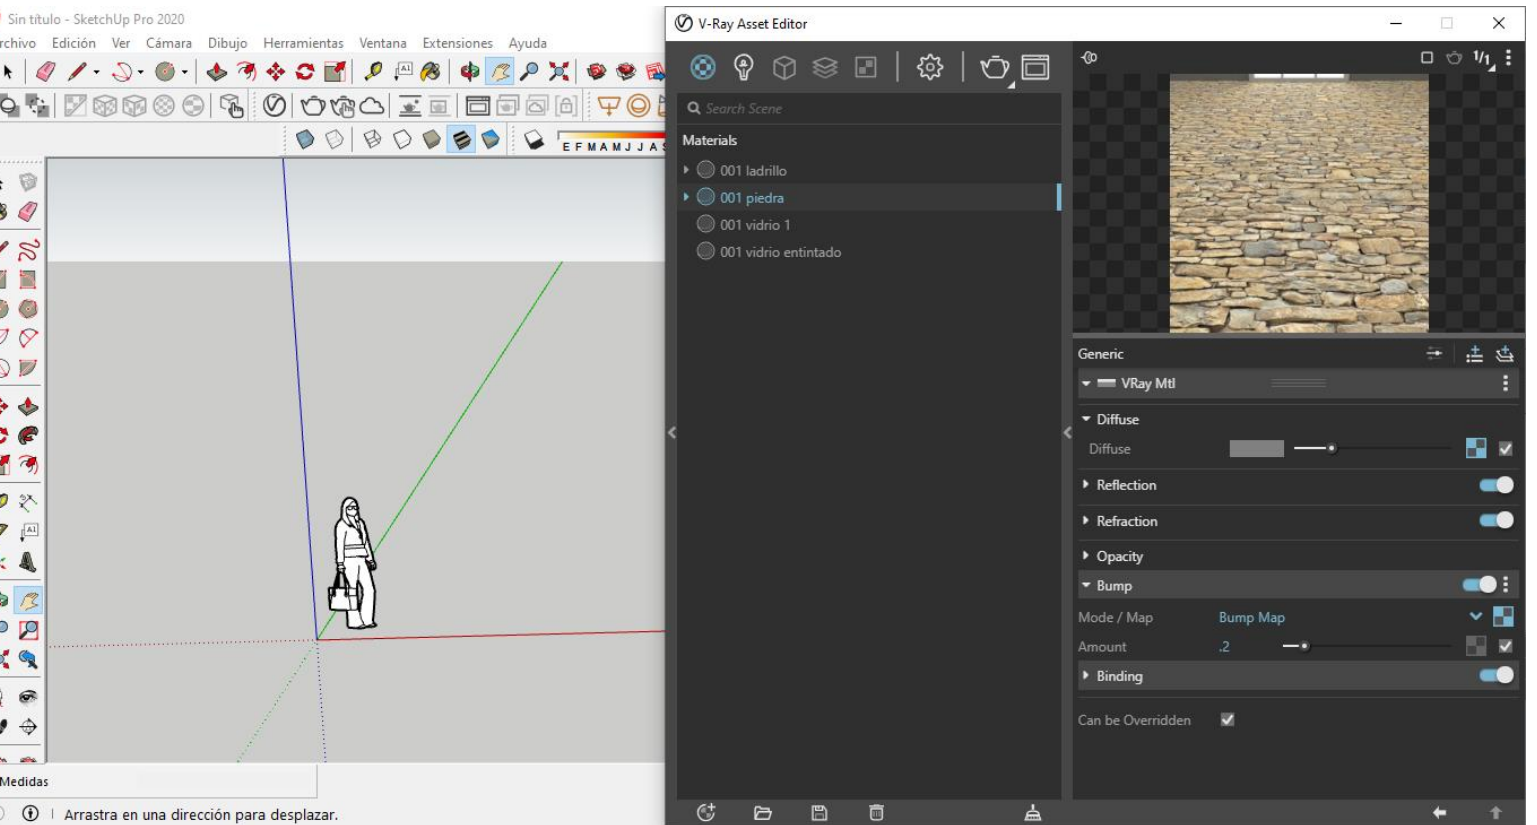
Sin título - SketchUp Pro 2020

rchivo Edición Ver Cámara Dibujo Herramientas Ventana Extensiones Ayuda

E F M A M J J A S

Medidas

Arrastra en una dirección para desplazar.

V-Ray Asset Editor

Search Scene

Materials

001 ladrillo

001 piedra

001 vidrio 1

001 vidrio entintado

Generic

VRay Mtl

Diffuse

Diffuse

Reflection

Refraction

Opacity

Bump

Mode / Map Bump Map

Amount .2

Binding

Can be Overridden